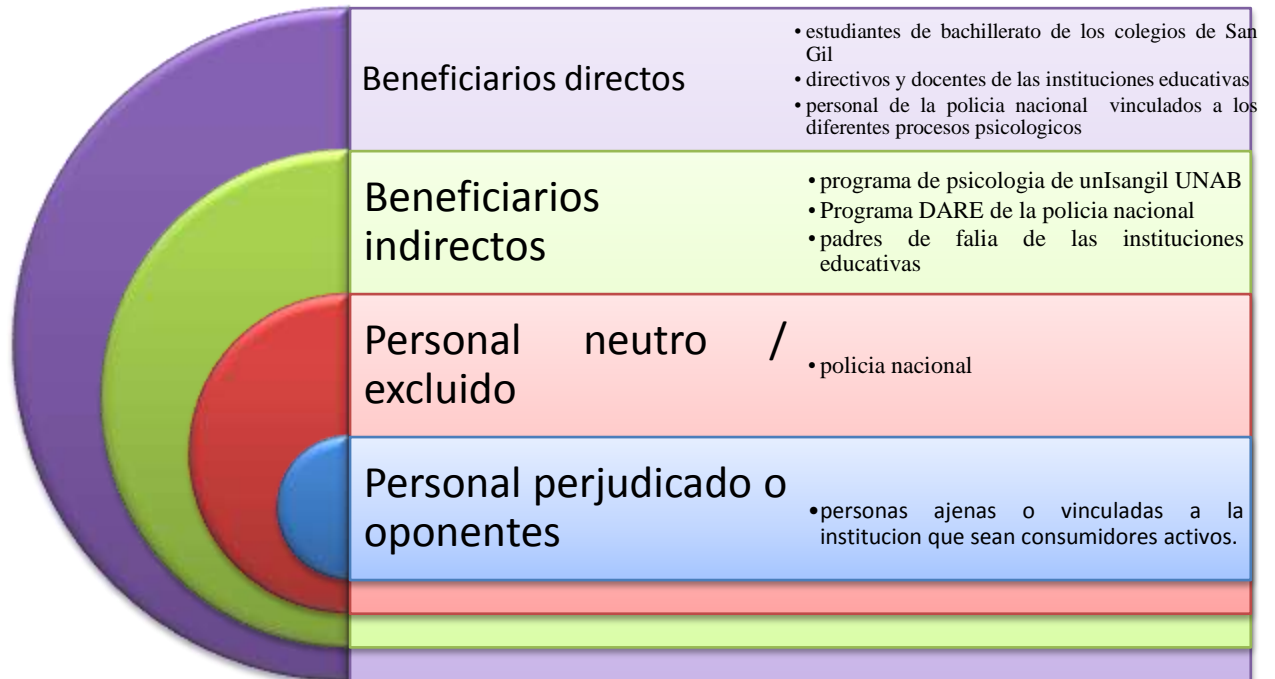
Beneficiarios directos

• estudiantes de bachillerato de los colegios de San Gil
• directivos y docentes de las instituciones educativas
• personal de la policia nacional vinculados a los diferentes procesos psicologicos

Beneficiarios indirectos

• programa de psicologia de unIsangil UNAB
• Programa DARE de la policia nacional
• padres de falia de las instituciones educativas

Personal neutro / excluido

• policia nacional

Personal perjudicado o oponentes

• personas ajenas o vinculadas a la institucion que sean consumidores activos.